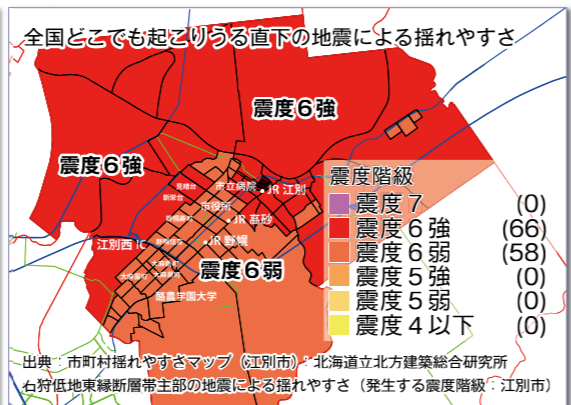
全国どこでも起こりうる直下の地震による揺れやすさ

震度６強

震度６強

震度６弱

市立病院
JR 江別
市役所
JR 高砂
JR 野幌
江別西 IC
酪農学園大学

震度階級
| | |
|---|---|
| 震度７ | (0) |
| 震度６強 | (66) |
| 震度６弱 | (58) |
| 震度５強 | (0) |
| 震度５弱 | (0) |
| 震度４以下 | (0) |

出典：市町村揺れやすさマップ（江別市）：北海道立北方建築総合研究所
石狩低地東縁断層帯主部の地震による揺れやすさ（発生する震度階級：江別市）